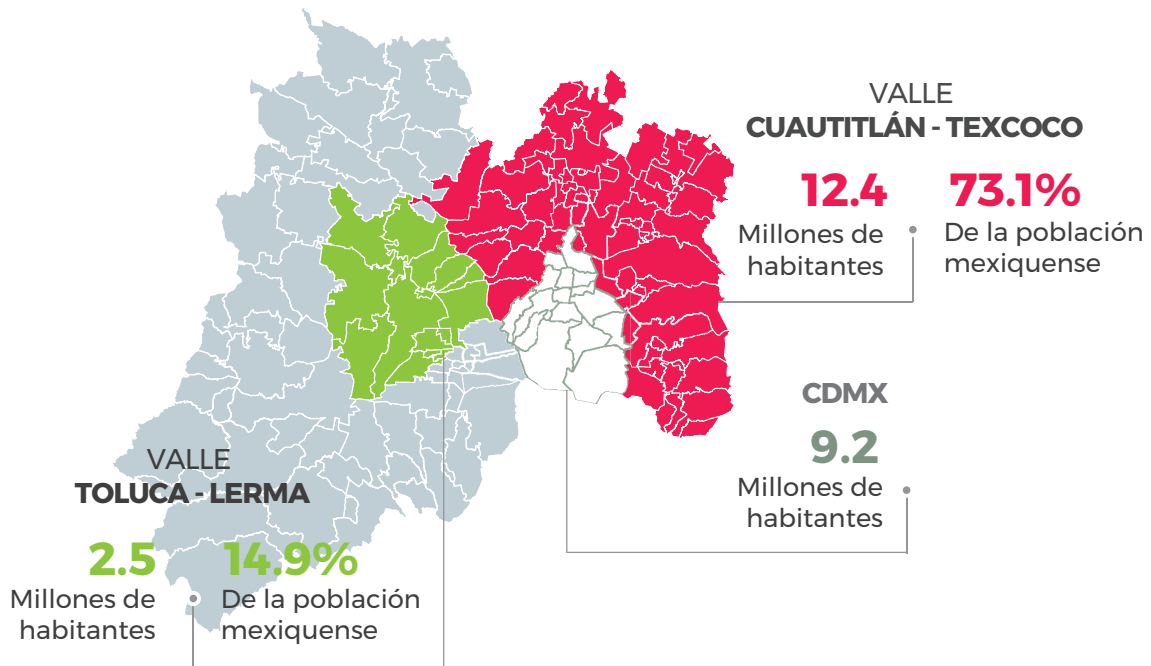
VALLE
CUAUTITLÁN - TEXCOCO

12.4
Millones de habitantes

73.1%
De la población mexiquense

CDMX

9.2
Millones de habitantes

VALLE
TOLUCA - LERMA

2.5
Millones de habitantes

14.9%
De la población mexiquense